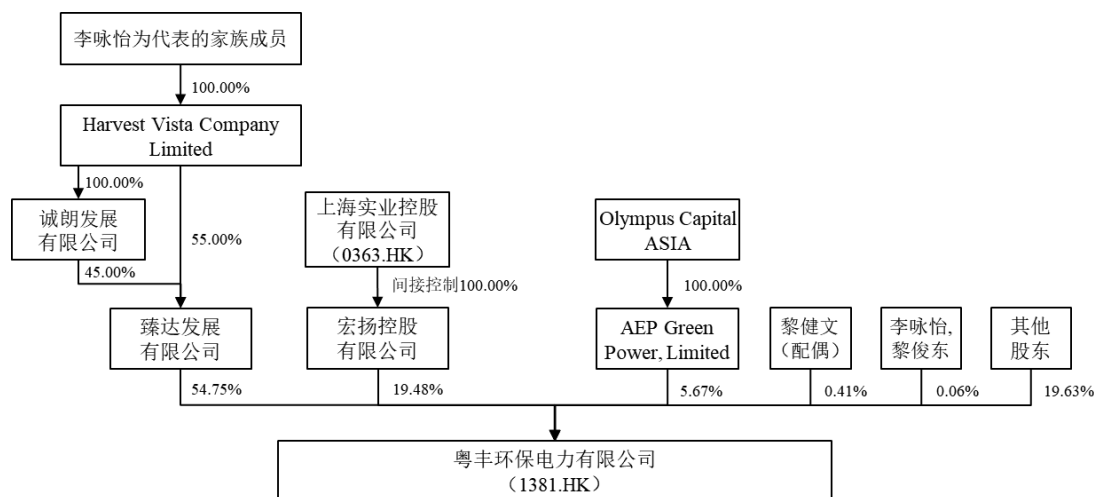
李咏怡为代表的家族成员

100.00%

Harvest Vista Company Limited

100.00%

诚朗发展有限公司

45.00%

55.00%

上海实业控股有限公司（0363.HK）

间接控制100.00%

Olympus Capital ASIA

100.00%

臻达发展有限公司

宏扬控股有限公司

AEP Green Power, Limited

黎健文（配偶）

李咏怡，黎俊东

其他股东

54.75%

19.48%

5.67%

0.41%

0.06%

19.63%

粤丰环保电力有限公司（1381.HK）